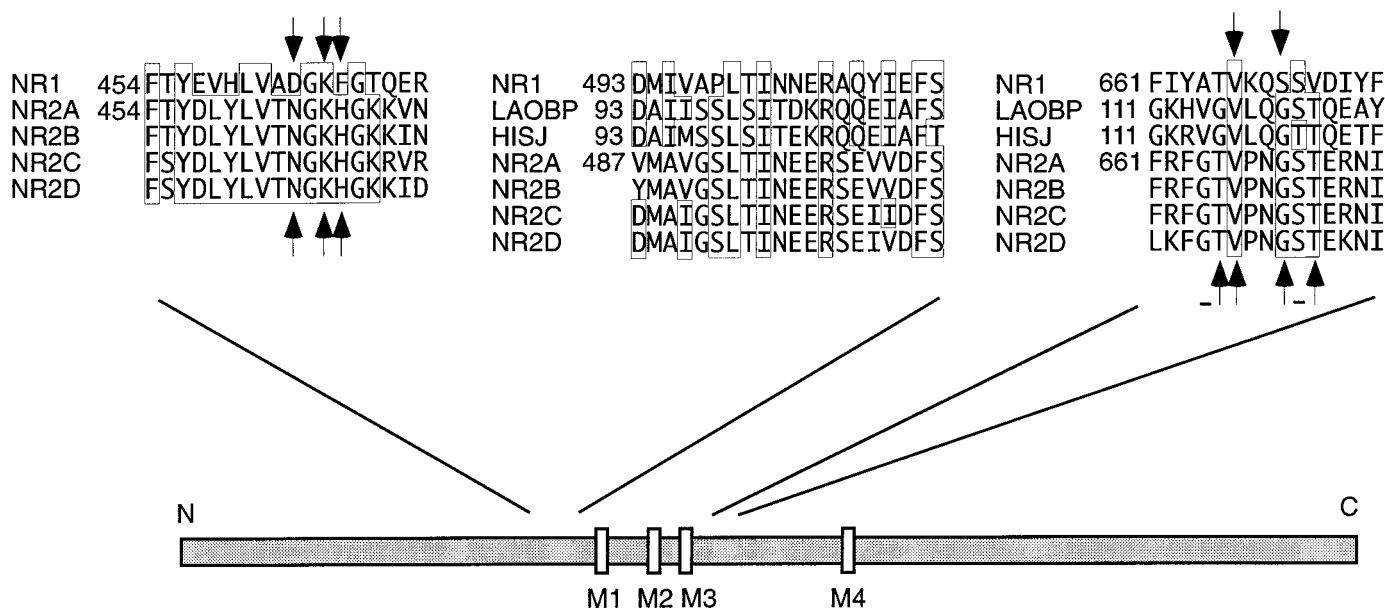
NR1 454 FTYEVHLVADGKFGTQER
NR2A 454 FTYDLYLVTNGKHGKKVN
NR2B FTYDLYLVTNGKHGKKIN
NR2C FSYDLYLVTNGKHGKRVR
NR2D FSYDLYLVTNGKHGKKID

NR1 493 DMIVAPLTINNERAQYIEFS
LAOBP 93 DAIISSLSITDKRQQEIAFS
HISJ 93 DAIMSSLSITEKRQQEIAFT
NR2A 487 VMAVGSLTINEERSEVVDFS
NR2B YMAVGSLTINEERSEVVDFS
NR2C DMAIGSLTINEERSEIIDFS
NR2D DMAIGSLTINEERSEIVDFS

NR1 661 FIYATVKQSSVDIYF
LAOBP 111 GKHVGVLQGSTQEAY
HISJ 111 GKRVGVLQGTTQETF
NR2A 661 FRFGTVPNGSTERNI
NR2B FRFGTVPNGSTERNI
NR2C FRFGTVPNGSTERNI
NR2D LKFGTVPNGSTEKNI

N C

M1 M2 M3 M4